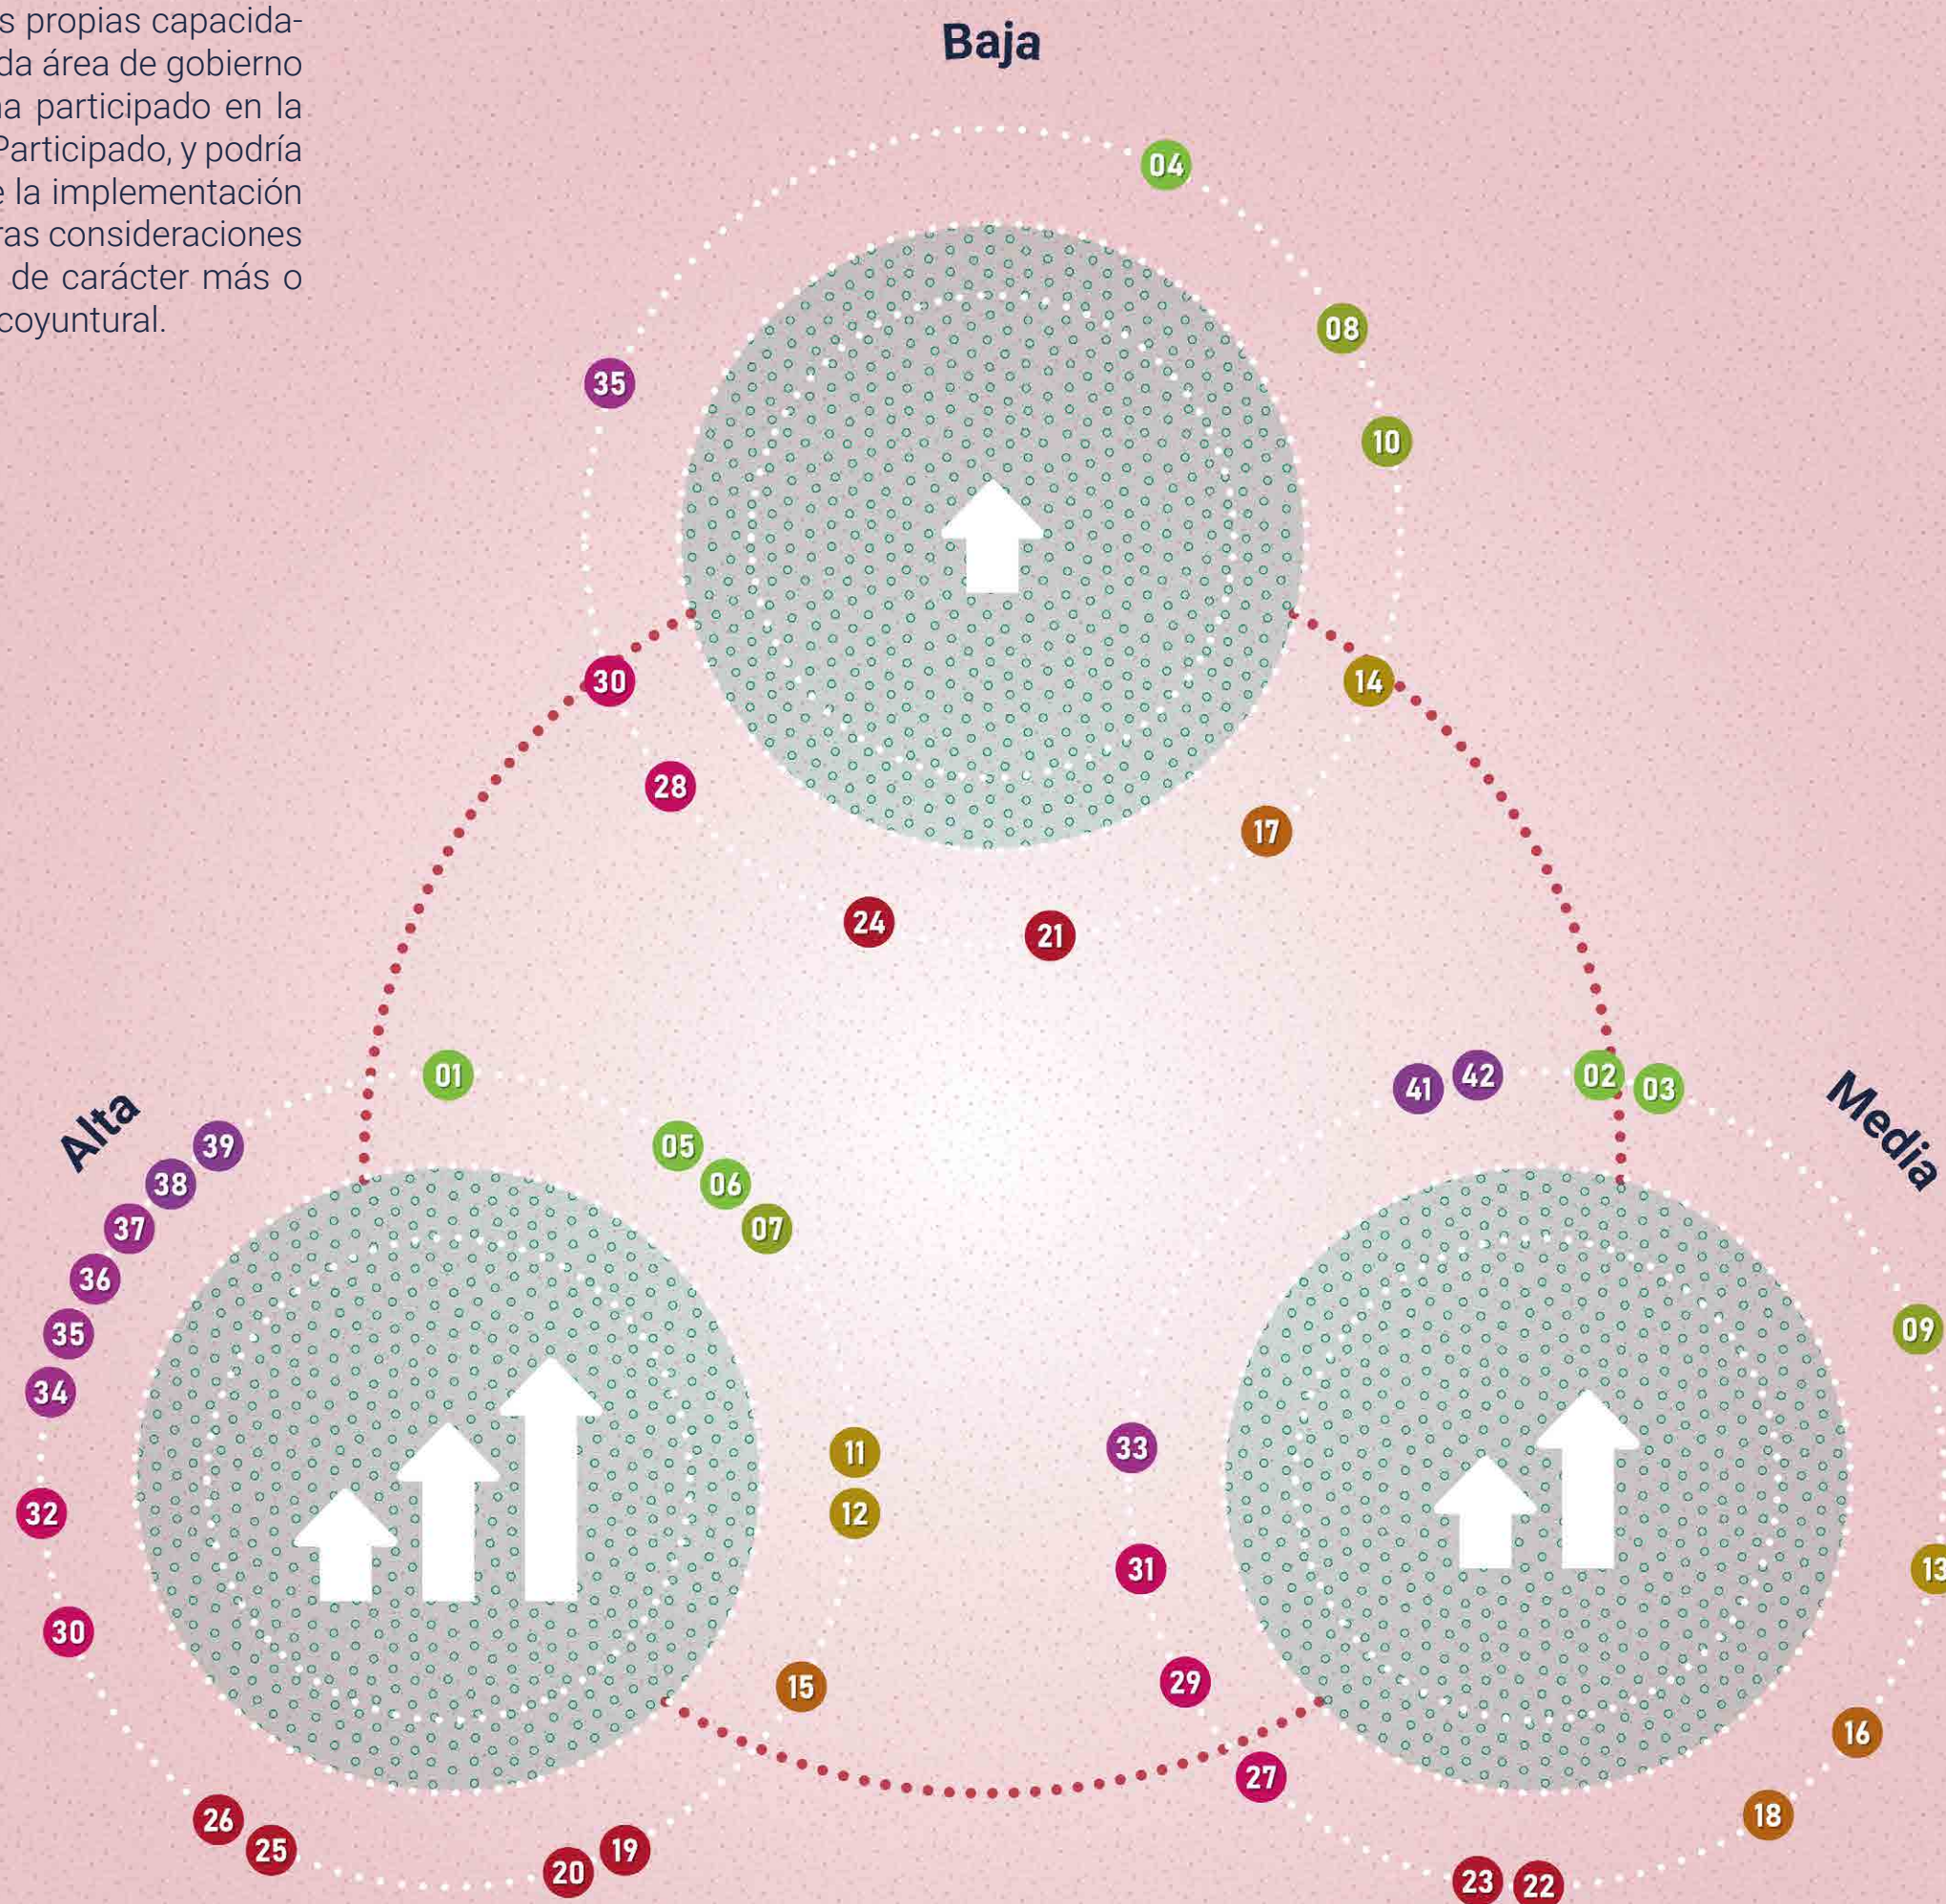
s propias capacidada área de gobierno ha participado en la Participado, y podría e la implementación ras consideraciones de carácter más o coyuntural.

Baja

04

08

10

35

30

14

28

17

24

21

01

41 42

02 03

Media

Alta

39

38

37

36

35

34

05

06

07

09

11

12

33

32

31

13

30

15

29

16

27

18

26

25

20 19

23 22